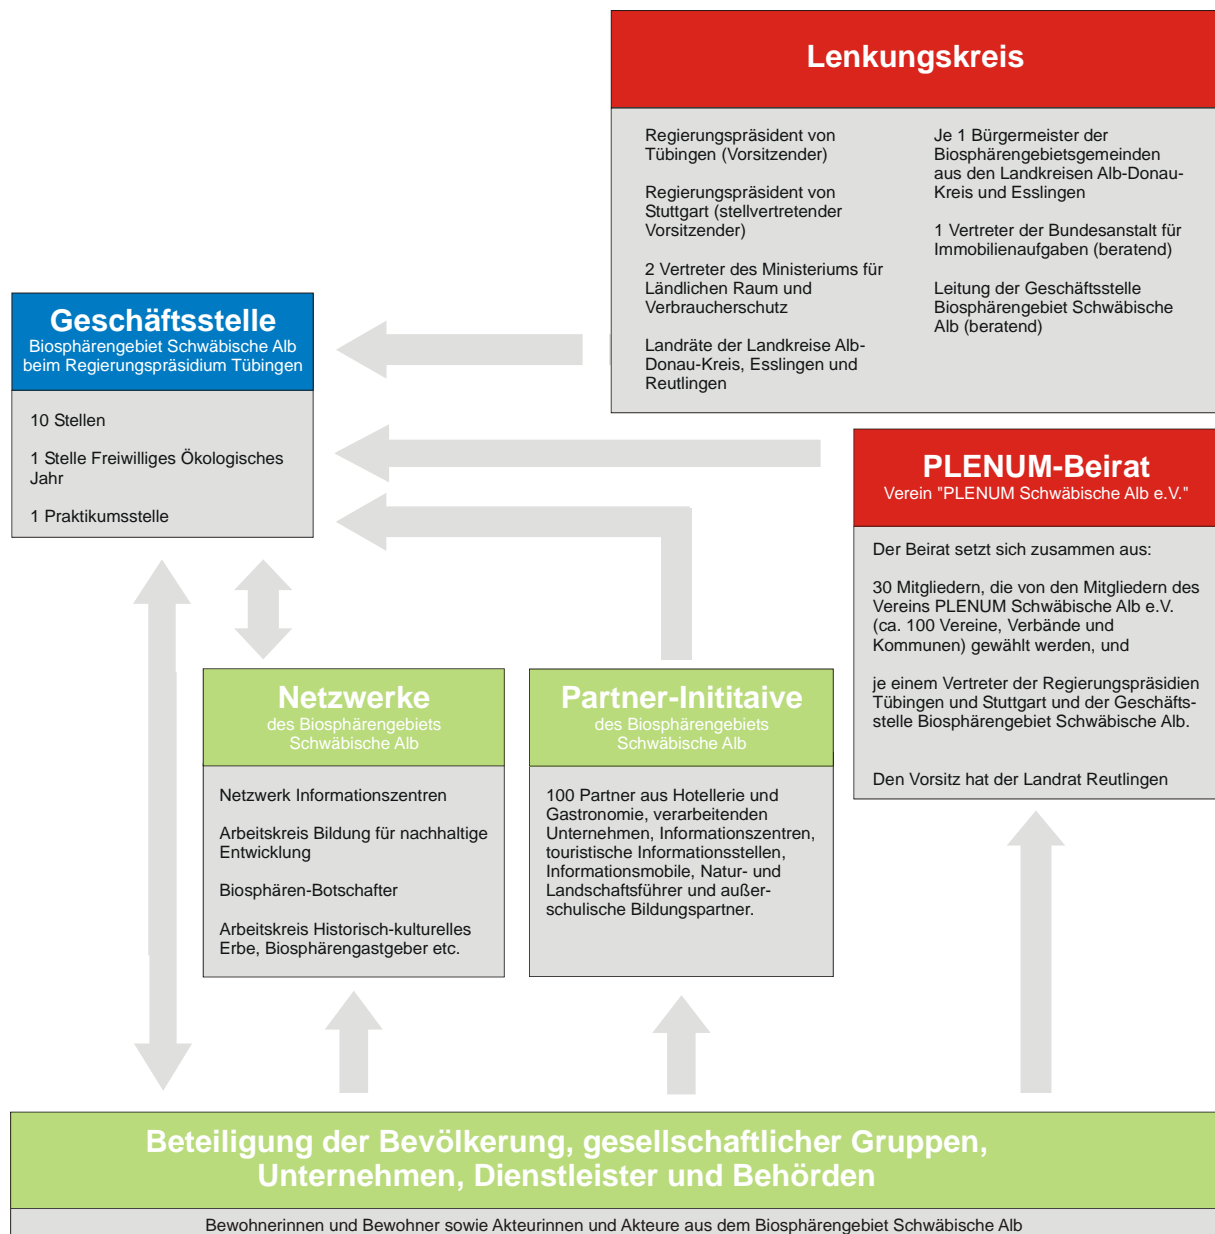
Lenkungskreis

Regierungspräsident von Tübingen (Vorsitzender)

Regierungspräsident von Stuttgart (stellvertretender Vorsitzender)

2 Vertreter des Ministeriums für Ländlichen Raum und Verbraucherschutz

Landräte der Landkreise Alb-Donau-Kreis, Esslingen und Reutlingen

Je 1 Bürgermeister der Biosphärengebietsgemeinden aus den Landkreisen Alb-Donau-Kreis und Esslingen

1 Vertreter der Bundesanstalt für Immobilienaufgaben (beratend)

Leitung der Geschäftsstelle Biosphärengebiet Schwäbische Alb (beratend)

Geschäftsstelle
Biosphärengebiet Schwäbische Alb beim Regierungspräsidium Tübingen

10 Stellen

1 Stelle Freiwilliges Ökologisches Jahr

1 Praktikumsstelle

PLENUM-Beirat
Verein "PLENUM Schwäbische Alb e.V."

Der Beirat setzt sich zusammen aus:

30 Mitgliedern, die von den Mitgliedern des Vereins PLENUM Schwäbische Alb e.V. (ca. 100 Vereine, Verbände und Kommunen) gewählt werden, und

je einem Vertreter der Regierungspräsidien Tübingen und Stuttgart und der Geschäftsstelle Biosphärengebiet Schwäbische Alb.

Den Vorsitz hat der Landrat Reutlingen

Netzwerke
des Biosphärengebiets Schwäbische Alb

Netzwerk Informationszentren

Arbeitskreis Bildung für nachhaltige Entwicklung

Biosphären-Botschafter

Arbeitskreis Historisch-kulturelles Erbe, Biosphärengastgeber etc.

Partner-Inititaive
des Biosphärengebiets Schwäbische Alb

100 Partner aus Hotellerie und Gastronomie, verarbeitenden Unternehmen, Informationszentren, touristische Informationsstellen, Informationsmobile, Natur- und Landschaftsführer und außerschulische Bildungspartner.

Beteiligung der Bevölkerung, gesellschaftlicher Gruppen, Unternehmen, Dienstleister und Behörden

Bewohnerinnen und Bewohner sowie Akteurinnen und Akteure aus dem Biosphärengebiet Schwäbische Alb